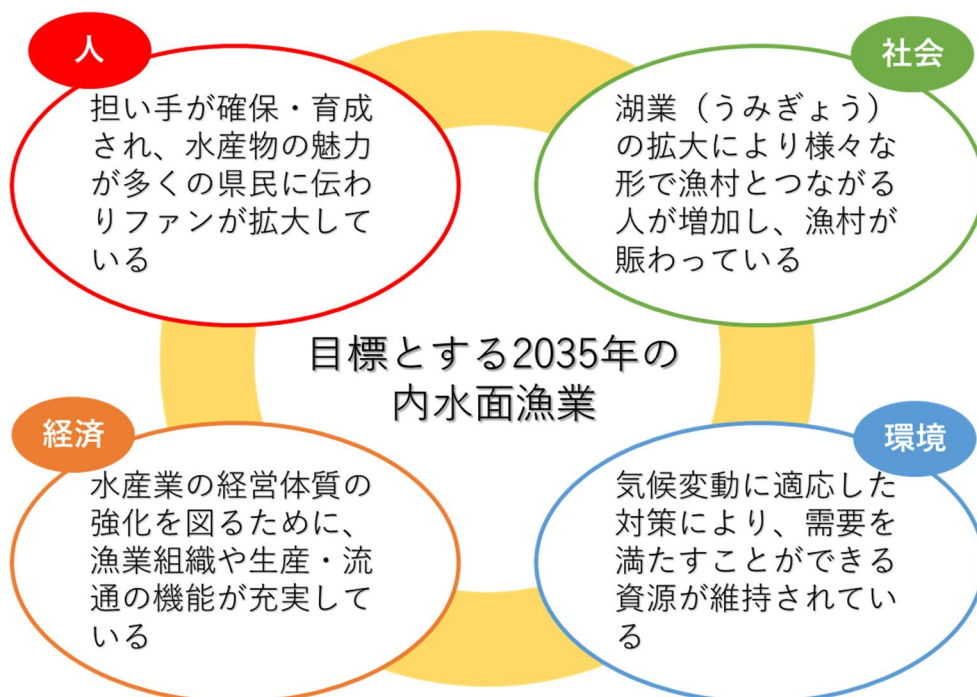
人

担い手が確保・育成され、水産物の魅力が多くの県民に伝わりファンが拡大している

社会

湖業（うみぎょう）の拡大により様々な形で漁村とつながる人が増加し、漁村が賑わっている

目標とする2035年の内水面漁業

経済

水産業の経営体質の強化を図るために、漁業組織や生産・流通の機能が充実している

環境

気候変動に適応した対策により、需要を満たすことができる資源が維持されている